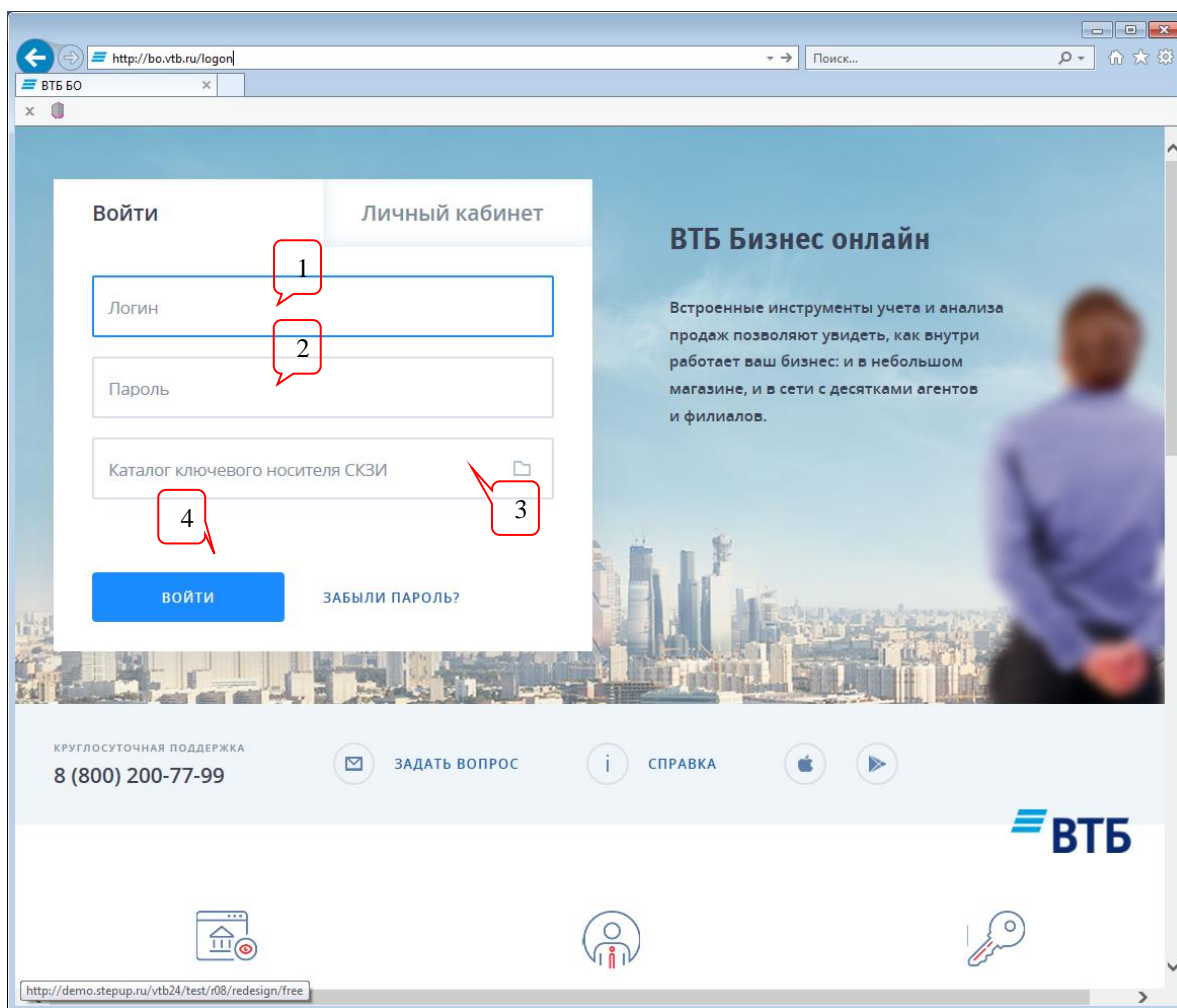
http://bo.vtb.ru/logon

Поиск...

ВТБ БО

Войти

Личный кабинет

1

Логин

2

Пароль

Каталог ключевого носителя СКЗИ

3

4

ВОЙТИ

ЗАБЫЛИ ПАРОЛЬ?

ВТБ Бизнес онлайн

Встроенные инструменты учета и анализа продаж позволяют увидеть, как внутри работает ваш бизнес: и в небольшом магазине, и в сети с десятками агентов и филиалов.

КРУГЛОСУТОЧНАЯ ПОДДЕРЖКА

8 (800) 200-77-99

ЗАДАТЬ ВОПРОС

СПРАВКА

ВТБ

http://demo.stepup.ru/vtb24/test/r08/redesign/free